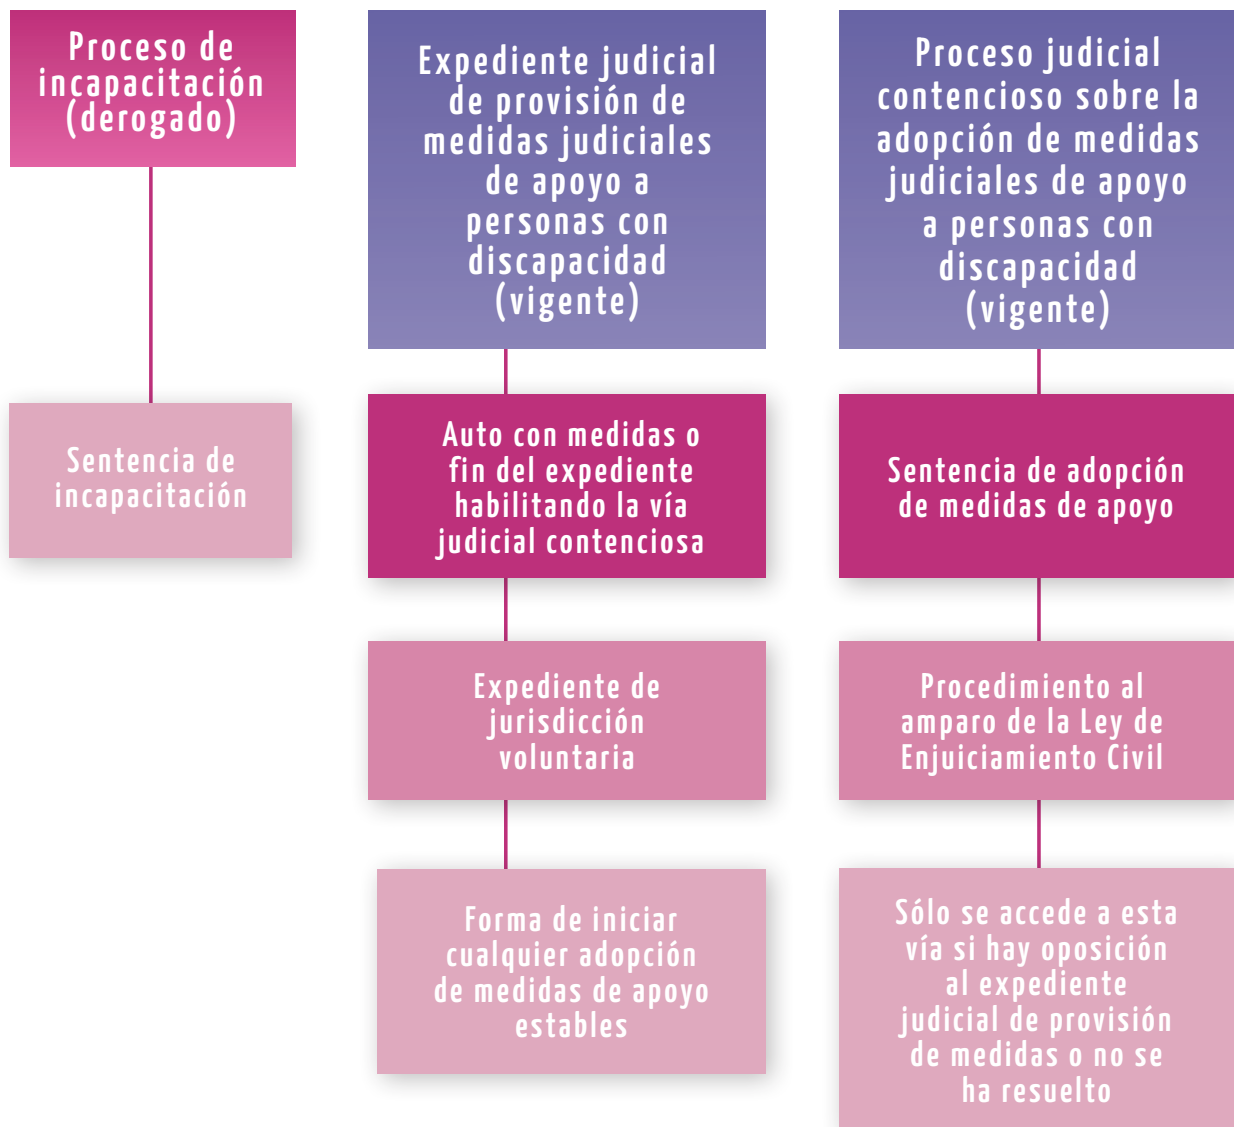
Proceso de incapacitación (derogado)

Sentencia de incapacitación

Expediente judicial de provisión de medidas judiciales de apoyo a personas con discapacidad (vigente)

Auto con medidas o fin del expediente habilitando la vía judicial contenciosa

Expediente de jurisdicción voluntaria

Forma de iniciar cualquier adopción de medidas de apoyo estables

Proceso judicial contencioso sobre la adopción de medidas judiciales de apoyo a personas con discapacidad (vigente)

Sentencia de adopción de medidas de apoyo

Procedimiento al amparo de la Ley de Enjuiciamiento Civil

Sólo se accede a esta vía si hay oposición al expediente judicial de provisión de medidas o no se ha resuelto